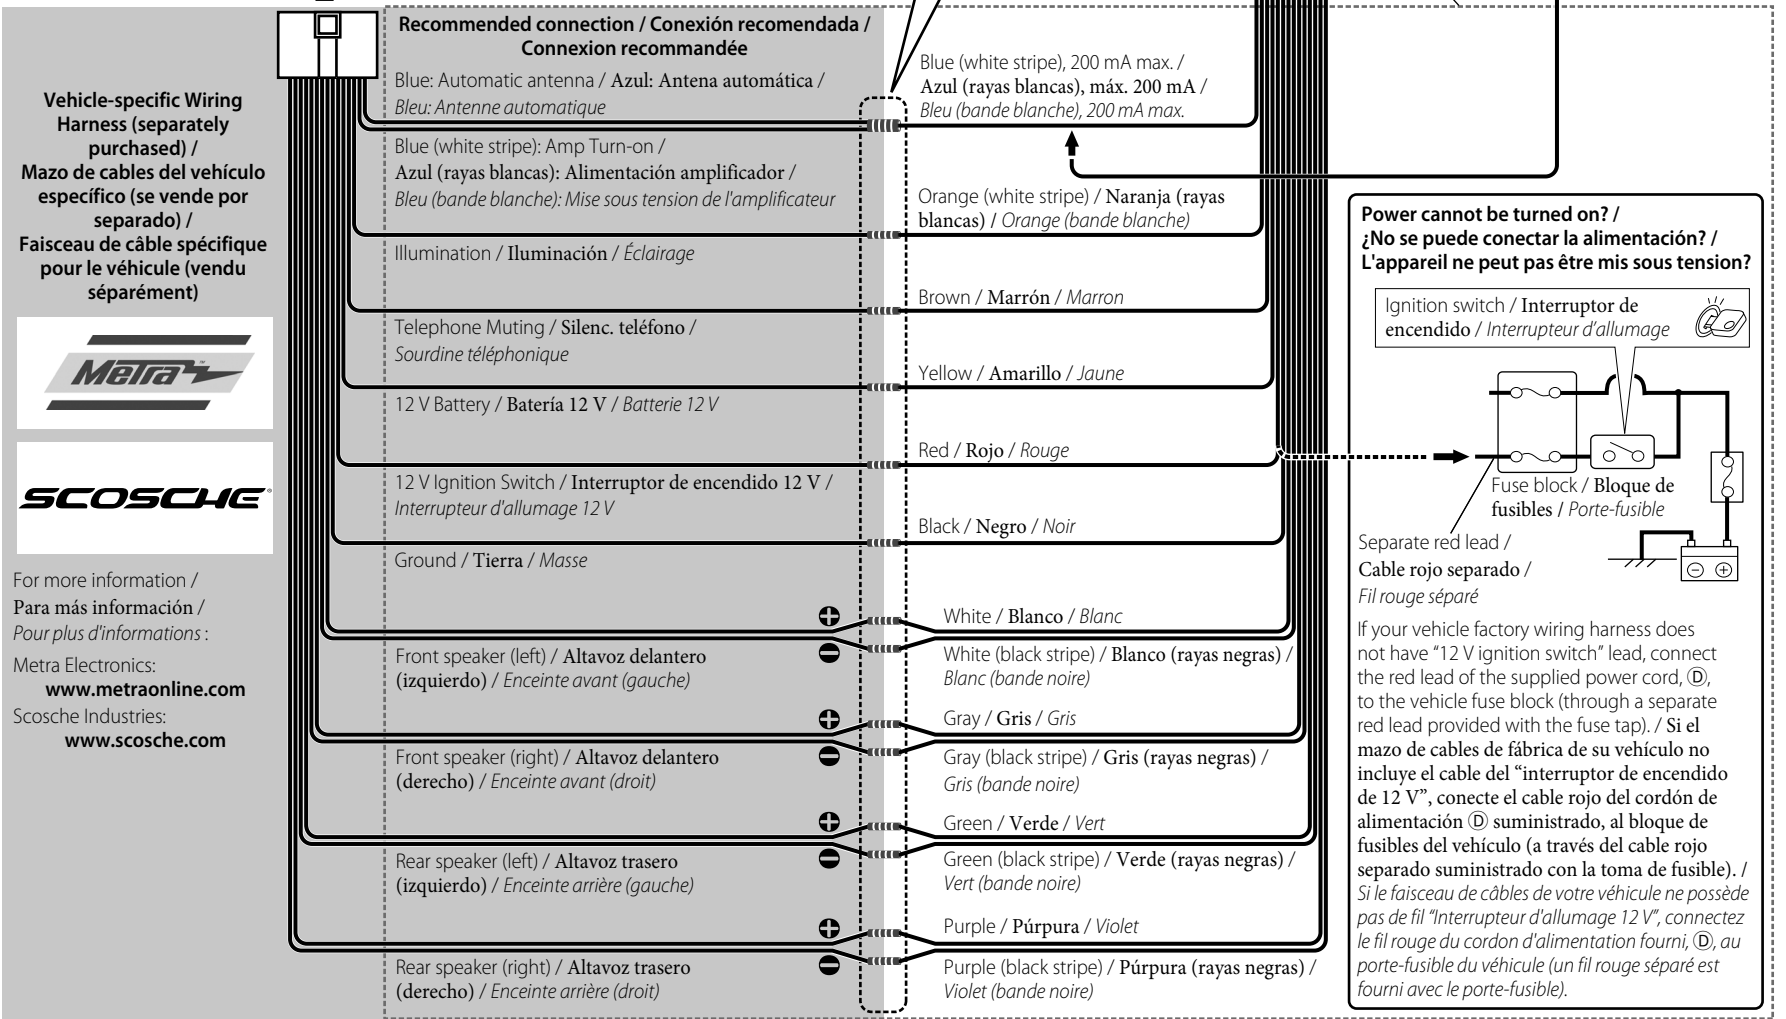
Vehicle-specific Wiring Harness (separately purchased) / Mazo de cables del vehículo específico (se vende por separado) / Faisceau de câble spécifique pour le véhicule (vendu séparément)

Metra

SCOSCHE

For more information / Para más información / Pour plus d'informations :

Metra Electronics: www.metraonline.com

Scosche Industries: www.scosche.com

Recommended connection / Conexión recomendada / Connexion recommandée

Blue: Automatic antenna / Azul: Antena automática / Bleu: Antenne automatique

Blue (white stripe), 200 mA max. / Azul (rayas blancas), máx. 200 mA / Bleu (bande blanche), 200 mA max.

Blue (white stripe): Amp Turn-on / Azul (rayas blancas): Alimentación amplificador / Bleu (bande blanche): Mise sous tension de l'amplificateur

Orange (white stripe) / Naranja (rayas blancas) / Orange (bande blanche)

Illumination / Iluminación / Éclairage

Brown / Marrón / Marron

Telephone Muting / Silenc. teléfono / Sourdine téléphonique

Yellow / Amarillo / Jaune

12 V Battery / Batería 12 V / Batterie 12 V

Red / Rojo / Rouge

12 V Ignition Switch / Interruptor de encendido 12 V / Interrupteur d'allumage 12 V

Black / Negro / Noir

Ground / Tierra / Masse

White / Blanco / Blanc

Front speaker (left) / Altavoz delantero (izquierdo) / Enceinte avant (gauche)

White (black stripe) / Blanco (rayas negras) / Blanc (bande noire)

Gray / Gris / Gris

Front speaker (right) / Altavoz delantero (derecho) / Enceinte avant (droit)

Gray (black stripe) / Gris (rayas negras) / Gris (bande noire)

Green / Verde / Vert

Rear speaker (left) / Altavoz trasero (izquierdo) / Enceinte arrière (gauche)

Green (black stripe) / Verde (rayas negras) / Vert (bande noire)

Purple / Púrpura / Violet

Rear speaker (right) / Altavoz trasero (derecho) / Enceinte arrière (droit)

Purple (black stripe) / Púrpura (rayas negras) / Violet (bande noire)

Power cannot be turned on? / ¿No se puede conectar la alimentación? / L'appareil ne peut pas être mis sous tension?

Ignition switch / Interruptor de encendido / Interrupteur d'allumage

Fuse block / Bloque de fusibles / Porte-fusible

Separate red lead / Cable rojo separado / Fil rouge séparé

If your vehicle factory wiring harness does not have "12 V ignition switch" lead, connect the red lead of the supplied power cord, Ⓓ, to the vehicle fuse block (through a separate red lead provided with the fuse tap). / Si el mazo de cables de fábrica de su vehículo no incluye el cable del "interruptor de encendido de 12 V", conecte el cable rojo del cordón de alimentación Ⓓ suministrado, al bloque de fusibles del vehículo (a través del cable rojo separado suministrado con la toma de fusible). / Si le faisceau de câbles de votre véhicule ne possède pas de fil "Interrupteur d'allumage 12 V", connectez le fil rouge du cordon d'alimentation fourni, Ⓓ, au porte-fusible du véhicule (un fil rouge séparé est fourni avec le porte-fusible).